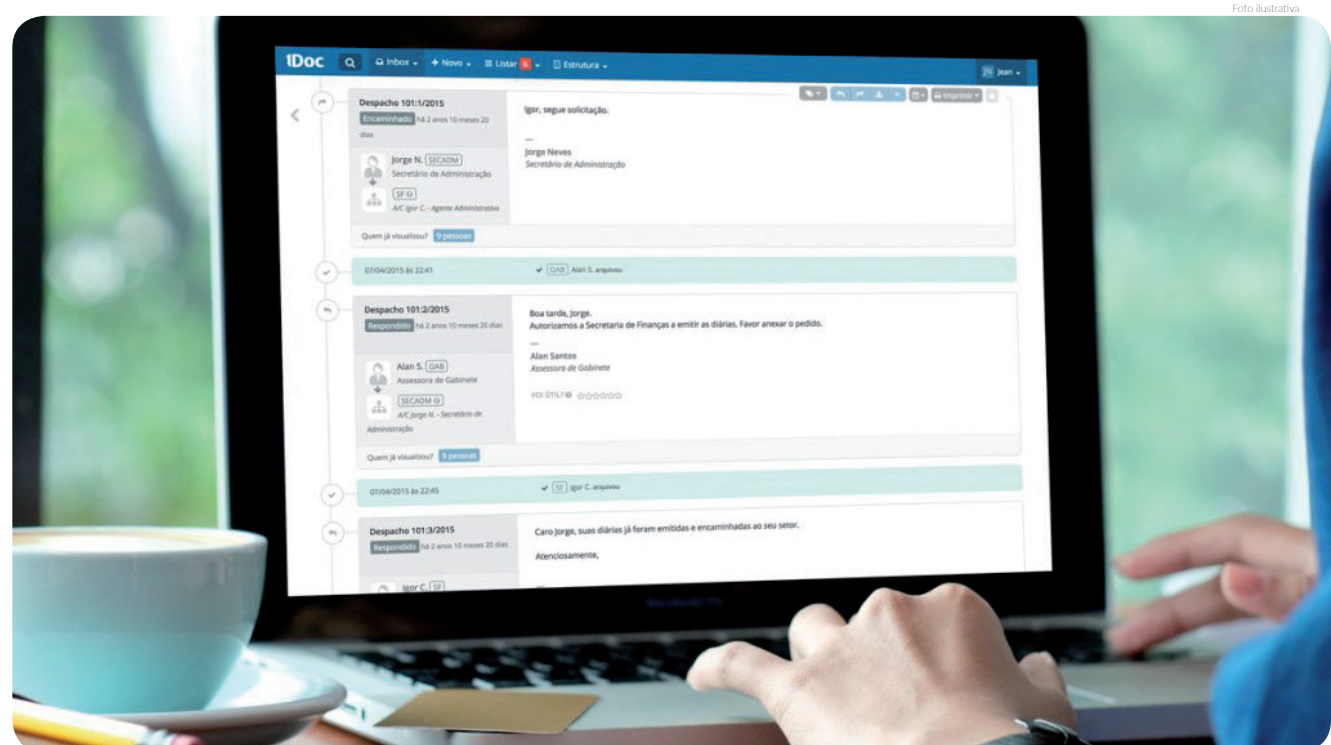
Foto ilustrativa

1Doc Inbox Novo Listar 6 Estrutura JN Jean

Imprimir

Despacho 101:1/2015
Encaminhado há 2 anos 10 meses 20 dias

Igor, segue solicitação.

—
Jorge Neves
Secretário de Administração

Jorge N. SECADM
Secretário de Administração
SF
A/C Igor C. - Agente Administrativo

Quem já visualizou? 9 pessoas

07/04/2015 às 22:41 GAB Alan S. arquivou

Despacho 101:2/2015
Respondido há 2 anos 10 meses 20 dias

Boa tarde, Jorge.
Autorizamos a Secretaria de Finanças a emitir as diárias. Favor anexar o pedido.
—
Alan Santos
Assessora de Gabinete

Alan S. GAB
Assessora de Gabinete
SECADM
A/C Jorge N. - Secretário de Administração

FOI ÚTIL?

Quem já visualizou? 9 pessoas

07/04/2015 às 22:45 SF Igor C. arquivou

Despacho 101:3/2015
Respondido há 2 anos 10 meses 20 dias

Caro Jorge, suas diárias já foram emitidas e encaminhadas ao seu setor.

Atenciosamente,

Igor C. SF